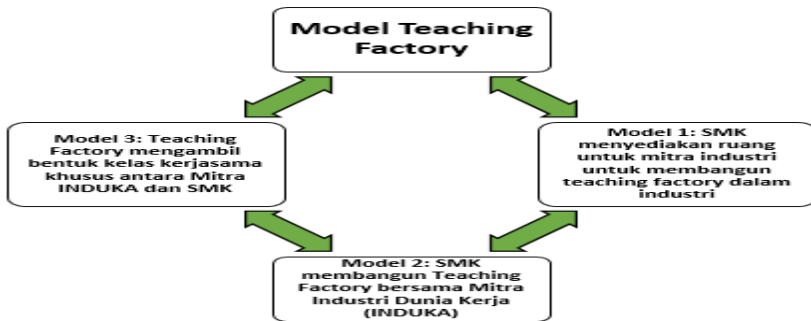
Model Teaching Factory

Model 3: Teaching Factory mengambil bentuk kelas kerjasama khusus antara Mitra INDUKA dan SMK

Model 1: SMK menyediakan ruang untuk mitra industri untuk membangun teaching factory dalam industri

Model 2: SMK membangun Teaching Factory bersama Mitra Industri Dunia Kerja (INDUKA)